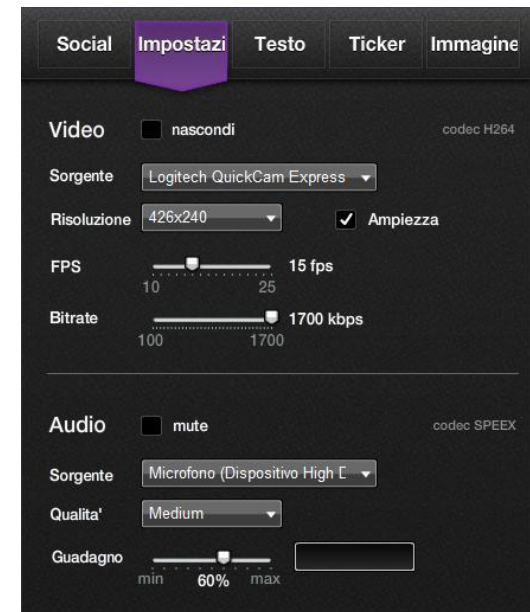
Social Impostazi Testo Ticker Immagine

Video nascondi codec H264

Sorgente Logitech QuickCam Express

Risoluzione 426x240 ✓ Ampiezza

FPS 15 fps
10 25

Bitrate 1700 kbps
100 1700

Audio mute codec SPEEX

Sorgente Microfono (Dispositivo High D

Qualita' Medium

Guadagno
min 60% max